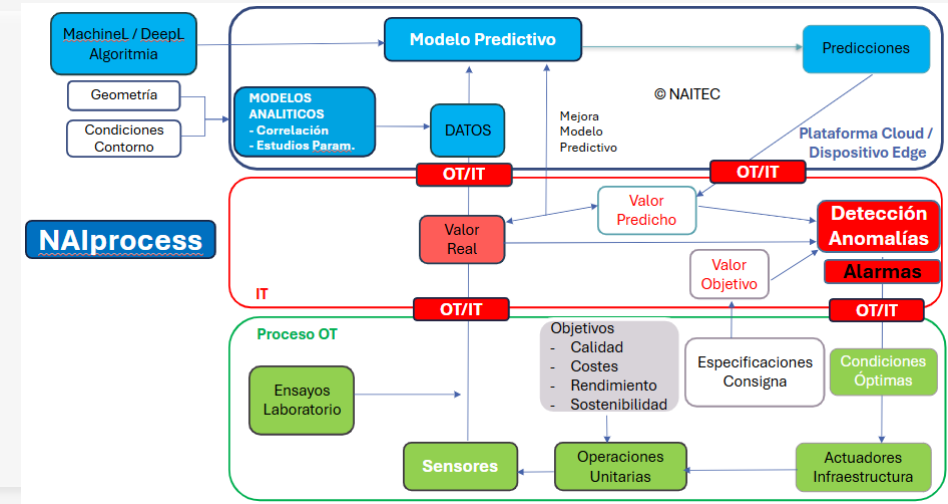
MachineL / DeepL Algoritmia

Geometría

Condiciones Contorno

MODELOS ANALITICOS
- Correlación
- Estudios Param.

DATOS

Modelo Predictivo

Mejora Modelo Predictivo

Predicciones

© NAITEC

Plataforma Cloud / Dispositivo Edge

OT/IT

OT/IT

NAIprocess

Valor Real

Valor Predicho

Detección Anomalías

Alarmas

Valor Objetivo

IT

OT/IT

OT/IT

Proceso OT

Objetivos
- Calidad
- Costes
- Rendimiento
- Sostenibilidad

Especificaciones Consigna

Condiciones Óptimas

Ensayos Laboratorio

Sensores

Operaciones Unitarias

Actuadores Infraestructura